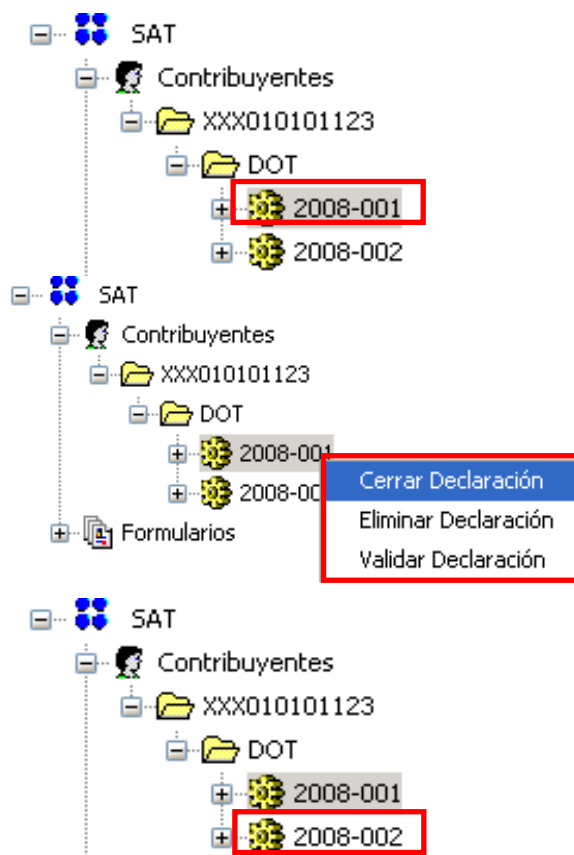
SAT
Contribuyentes
XXX010101123
DOT
2008-001
2008-002

SAT
Contribuyentes
XXX010101123
DOT
2008-001
2008-00
Formularios

Cerrar Declaración
Eliminar Declaración
Validar Declaración

SAT
Contribuyentes
XXX010101123
DOT
2008-001
2008-002